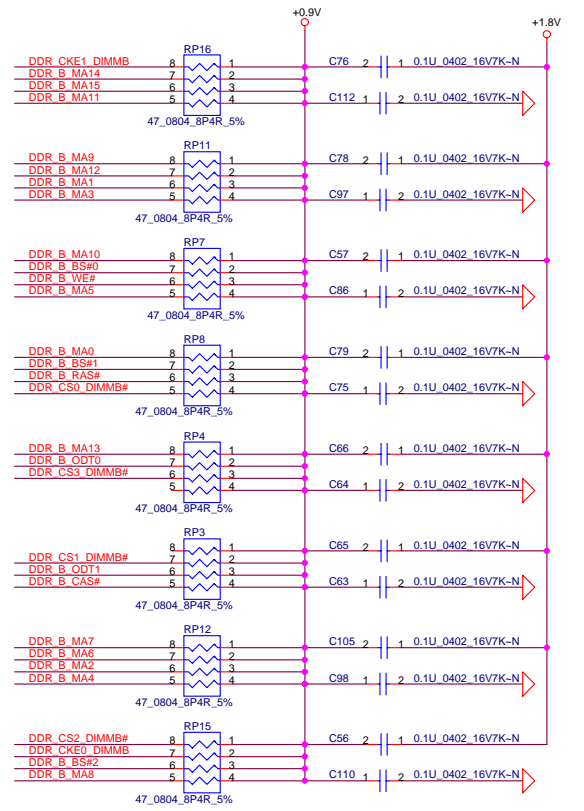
+0.9V
+1.8V

DDR_CKE1_DIMMB
DDR_B_MA14
DDR_B_MA15
DDR_B_MA11
RP16
8 1
7 2
6 3
5 4
47_0804_8P4R_5%
C76 2 1 0.1U_0402_16V7K~N
C112 1 2 0.1U_0402_16V7K~N

DDR_B_MA9
DDR_B_MA12
DDR_B_MA1
DDR_B_MA3
RP11
8 1
7 2
6 3
5 4
47_0804_8P4R_5%
C78 2 1 0.1U_0402_16V7K~N
C97 1 2 0.1U_0402_16V7K~N

DDR_B_MA10
DDR_B_BS#0
DDR_B_WE#
DDR_B_MA5
RP7
8 1
7 2
6 3
5 4
47_0804_8P4R_5%
C57 2 1 0.1U_0402_16V7K~N
C86 1 2 0.1U_0402_16V7K~N

DDR_B_MA0
DDR_B_BS#1
DDR_B_RAS#
DDR_CS0_DIMMB#
RP8
8 1
7 2
6 3
5 4
47_0804_8P4R_5%
C79 2 1 0.1U_0402_16V7K~N
C75 1 2 0.1U_0402_16V7K~N

DDR_B_MA13
DDR_B_ODT0
DDR_CS3_DIMMB#
RP4
8 1
7 2
6 3
5 4
47_0804_8P4R_5%
C66 2 1 0.1U_0402_16V7K~N
C64 1 2 0.1U_0402_16V7K~N

DDR_CS1_DIMMB#
DDR_B_ODT1
DDR_B_CAS#
RP3
8 1
7 2
6 3
5 4
47_0804_8P4R_5%
C65 2 1 0.1U_0402_16V7K~N
C63 1 2 0.1U_0402_16V7K~N

DDR_B_MA7
DDR_B_MA6
DDR_B_MA2
DDR_B_MA4
RP12
8 1
7 2
6 3
5 4
47_0804_8P4R_5%
C105 2 1 0.1U_0402_16V7K~N
C98 1 2 0.1U_0402_16V7K~N

DDR_CS2_DIMMB#
DDR_CKE0_DIMMB
DDR_B_BS#2
DDR_B_MA8
RP15
8 1
7 2
6 3
5 4
47_0804_8P4R_5%
C56 2 1 0.1U_0402_16V7K~N
C110 1 2 0.1U_0402_16V7K~N